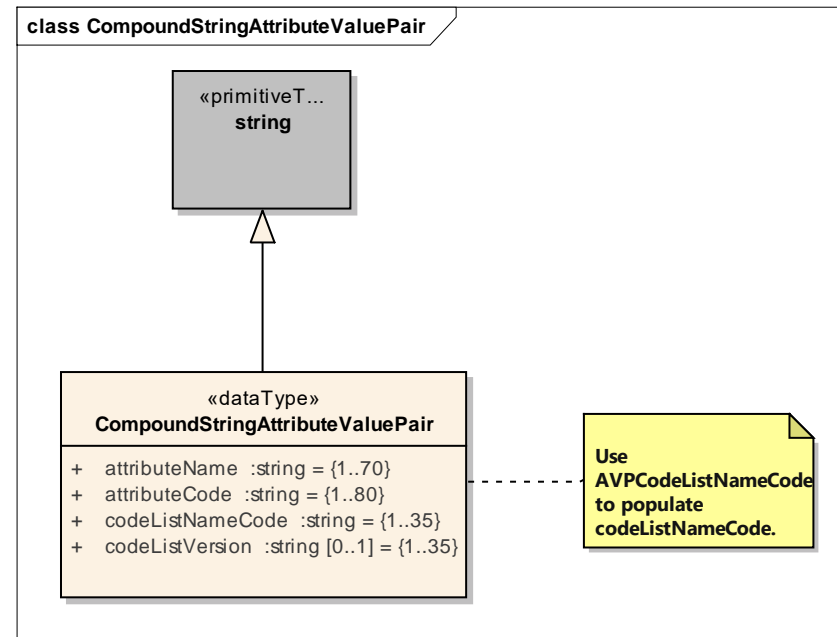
class CompoundStringAttributeValuePair

«primitiveT...
string

«dataType»
CompoundStringAttributeValuePair

+ attributeName :string = {1..70}
+ attributeCode :string = {1..80}
+ codeListNameCode :string = {1..35}
+ codeListVersion :string [0..1] = {1..35}

Use AVPCodeListNameCode to populate codeListNameCode.